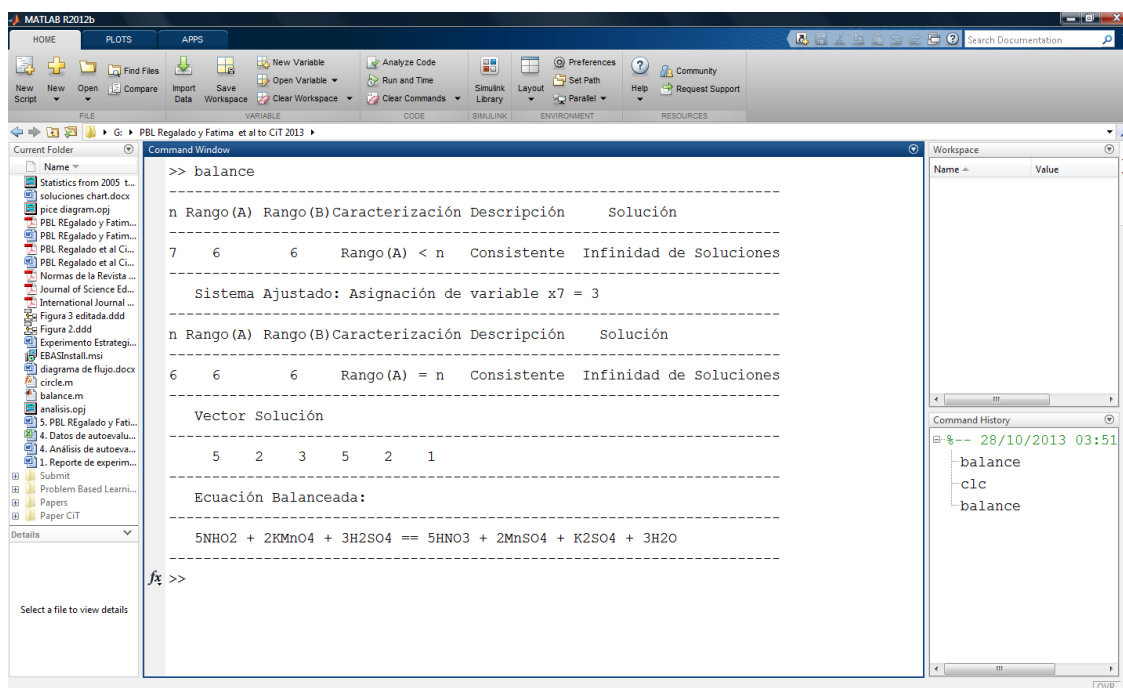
MATLAB R2012b

HOME PLOTS APPS

Search Documentation

New Script New Open Find Files Compare Import Data Save Workspace New Variable Open Variable Clear Workspace Analyze Code Run and Time Clear Commands Simulink Library Layout Preferences Set Path Parallel Help Community Request Support

FILE VARIABLE CODE SIMULINK ENVIRONMENT RESOURCES

G: ▸ PBL Regalado y Fatima et al to CiT 2013 ▸

Current Folder

Name

Statistics from 2005 t...
soluciones chart.docx
pice diagram.opj
PBL REgalado y Fatim...
PBL REgalado y Fatim...
PBL Regalado et al Ci...
PBL Regalado et al Ci...
Normas de la Revista ...
Journal of Science Ed...
International Journal ...
Figura 3 editada.ddd
Figura 2.ddd
Experimento Estrategi...
EBASInstall.msi
diagrama de flujo.docx
circle.m
balance.m
analisis.opj
5. PBL REgalado y Fati...
4. Datos de autoevalu...
4. Análisis de autoeva...
1. Reporte de experim...
Submit
Problem Based Learni...
Papers
Paper CiT

Details

Select a file to view details

Command Window

>> balance

n Rango(A) Rango(B) Caracterización Descripción Solución

7 6 6 Rango(A) < n Consistente Infinidad de Soluciones

Sistema Ajustado: Asignación de variable x7 = 3

n Rango(A) Rango(B) Caracterización Descripción Solución

6 6 6 Rango(A) = n Consistente Infinidad de Soluciones

Vector Solución

5 2 3 5 2 1

Ecuación Balanceada:

5NHO2 + 2KMnO4 + 3H2SO4 == 5HNO3 + 2MnSO4 + K2SO4 + 3H2O

fx >>

Workspace

Name Value

Command History

%-- 28/10/2013 03:51
balance
clc
balance

OVR